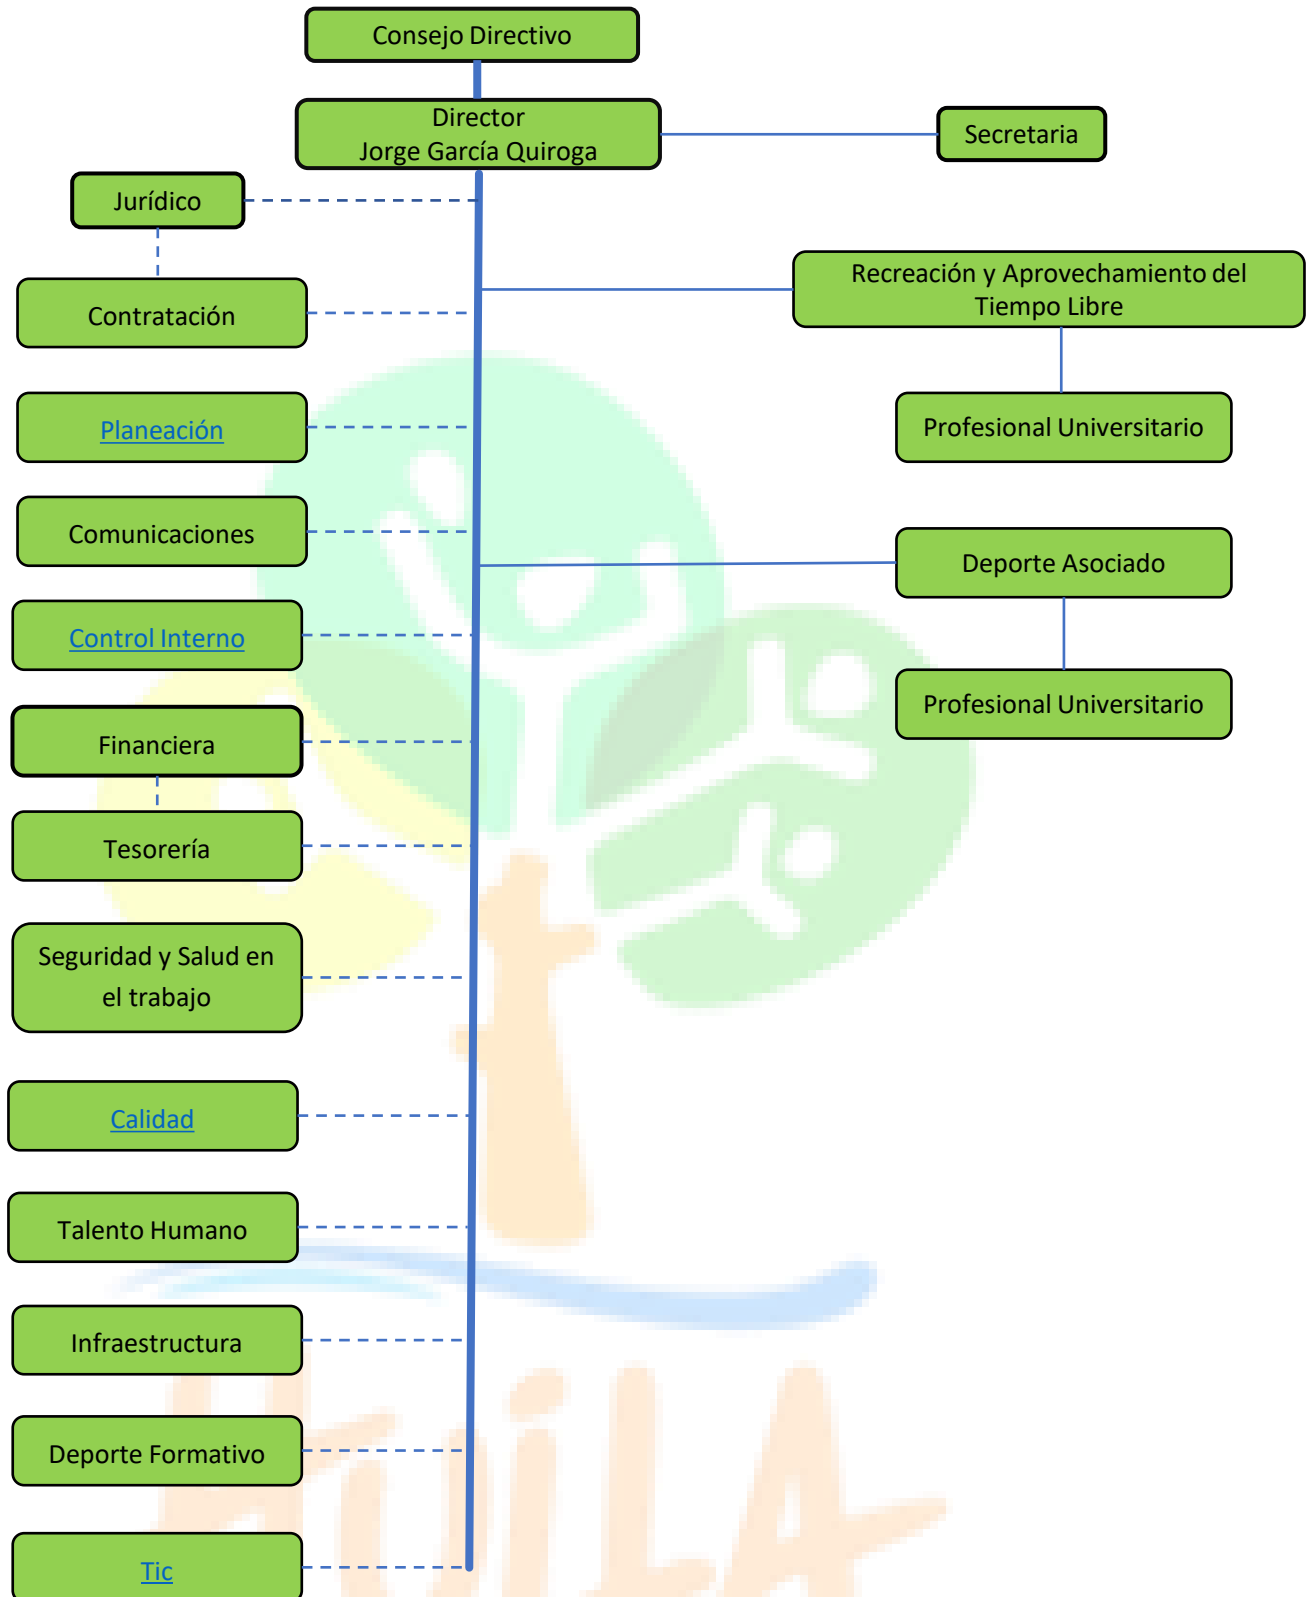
Consejo Directivo

Director
Jorge García Quiroga

Secretaria

Jurídico

Contratación

Recreación y Aprovechamiento del Tiempo Libre

Profesional Universitario

Planeación

Comunicaciones

Deporte Asociado

Control Interno

Profesional Universitario

Financiera

Tesorería

Seguridad y Salud en el trabajo

Calidad

Talento Humano

Infraestructura

Deporte Formativo

Tic

HUILA